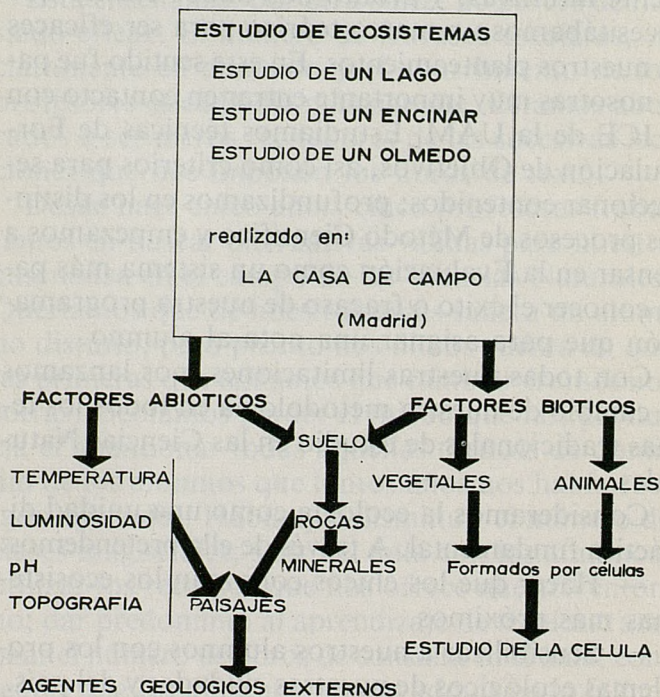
ESTUDIO DE ECOSISTEMAS

ESTUDIO DE UN LAGO

ESTUDIO DE UN ENCINAR

ESTUDIO DE UN OLMEDO

realizado en:

LA CASA DE CAMPO

(Madrid)

FACTORES ABIOTICOS

FACTORES BIOTICOS

SUELO

TEMPERATURA

LUMINOSIDAD

pH

TOPOGRAFIA

ROCAS

MINERALES

PAISAJES

VEGETALES

ANIMALES

Formados por células

ESTUDIO DE LA CELULA

AGENTES GEOLOGICOS EXTERNOS